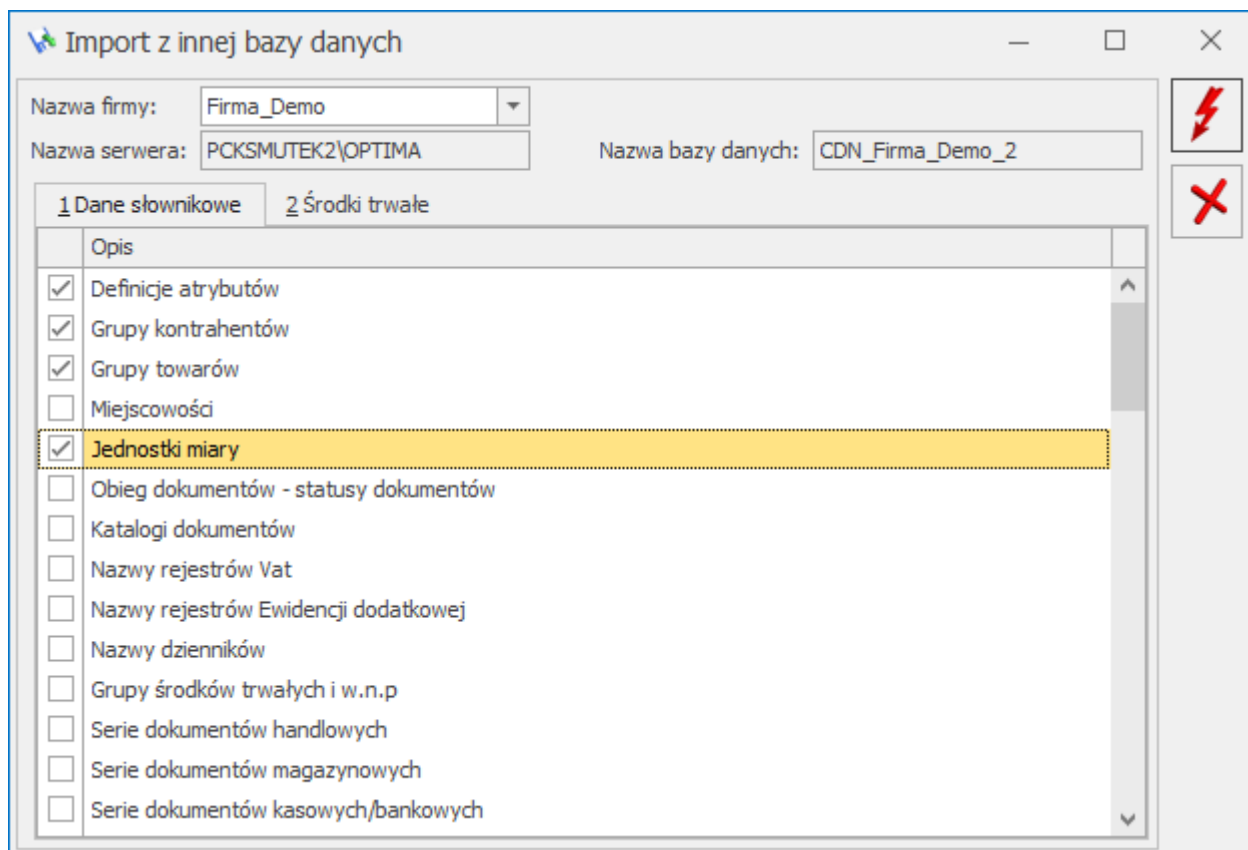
Import z innej bazy danych

Nazwa firmy: Firma_Demo
Nazwa serwera: PCKSMUTEK2\OPTIMA
Nazwa bazy danych: CDN_Firma_Demo_2

1 Dane słownikowe
2 Środki trwałe

Opis
Definicje atrybutów
Grupy kontrahentów
Grupy towarów
Miejscowości
Jednostki miary
Obieg dokumentów - statusy dokumentów
Katalogi dokumentów
Nazwy rejestrów Vat
Nazwy rejestrów Ewidencji dodatkowej
Nazwy dzienników
Grupy środków trwałych i w.n.p
Serie dokumentów handlowych
Serie dokumentów magazynowych
Serie dokumentów kasowych/bankowych